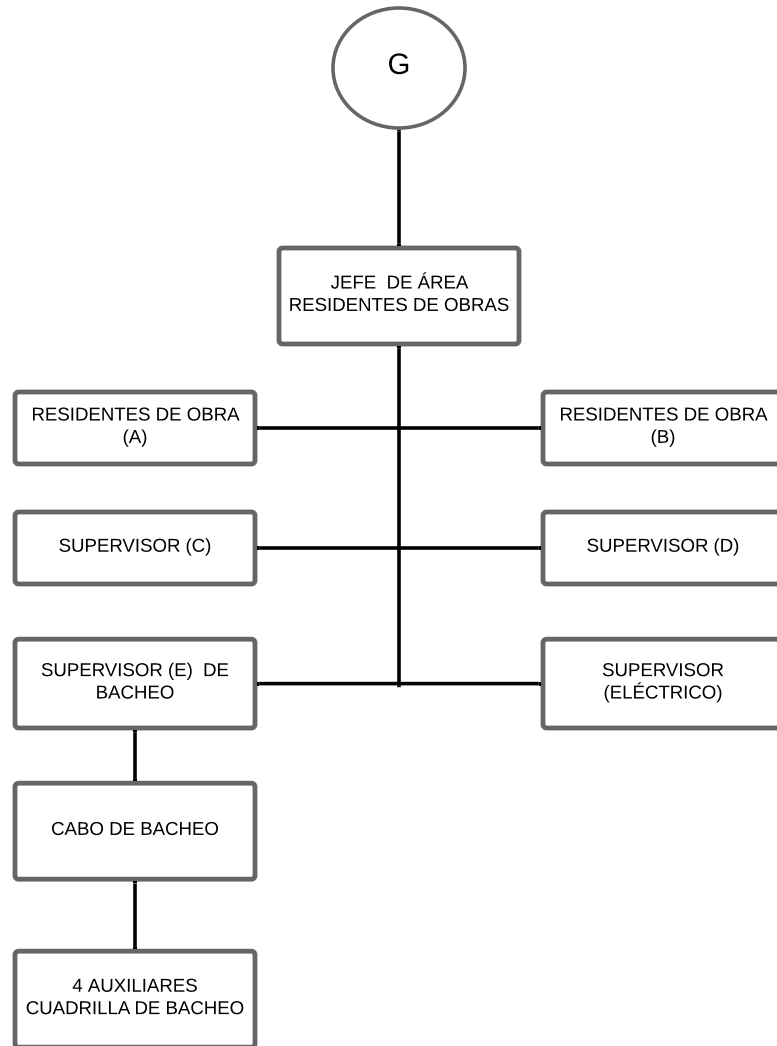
G

JEFE DE ÁREA
RESIDENTES DE OBRAS

RESIDENTES DE OBRA
(A)

RESIDENTES DE OBRA
(B)

SUPERVISOR (C)

SUPERVISOR (D)

SUPERVISOR (E) DE
BACHEO

SUPERVISOR
(ELÉCTRICO)

CABO DE BACHEO

4 AUXILIARES
CUADRILLA DE BACHEO